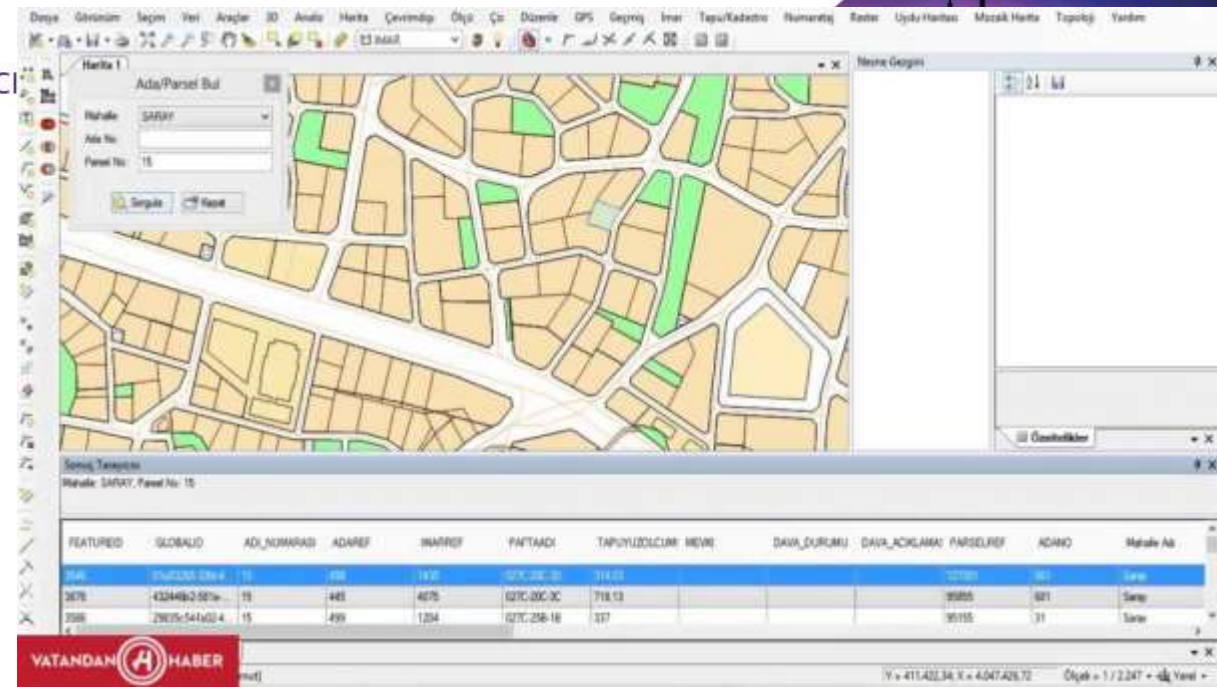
Dosya Görünüm Seçim Veri Araçlar 3D Analiz Harita Çevrimdışı Ölçü Çiz Düzenle GPS Geçmiş İmar Tapu/Kadastro Numarataj Raster Uydu Haritası Mozaik Harita Topoloji Yardım

CI

Harita 1

Ada/Parsel Bul

Mahalle SARAY
Ada No
Parsel No 15

Sorgula Kapat

Nesne Gezgini

Özellikler

Sonuç Tarayıcısı
Mahalle: SARAY, Parsel No: 15

| FEATUREID | GLOBALID | ADI_NUMARASI | ADAREF | IMARREF | PAFTAADI | TAPUYUZOLCUM | MEVKI | DAVA_DURUMU | DAVA_ACIKLAMA | PARSELREF | ADANO | Mahalle Adı |
|---|---|---|---|---|---|---|---|---|---|---|---|---|
| 3645 | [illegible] | 15 | 458 | 1430 | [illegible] | 314.03 | | | | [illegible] | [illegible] | Saray |
| 3676 | 432446b2-581e... | 15 | 445 | 4076 | 027C-20C-3C | 718.13 | | | | 95855 | 601 | Saray |
| 3566 | 29035c541a02-4... | 15 | 499 | 1204 | 027C-25B-1B | 337 | | | | 95155 | 31 | Saray |

VATANDAN HABER

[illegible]mut]

Y = 411.422,34; X = 4.047.426,72 Ölçek = 1 / 2.247 Yerel